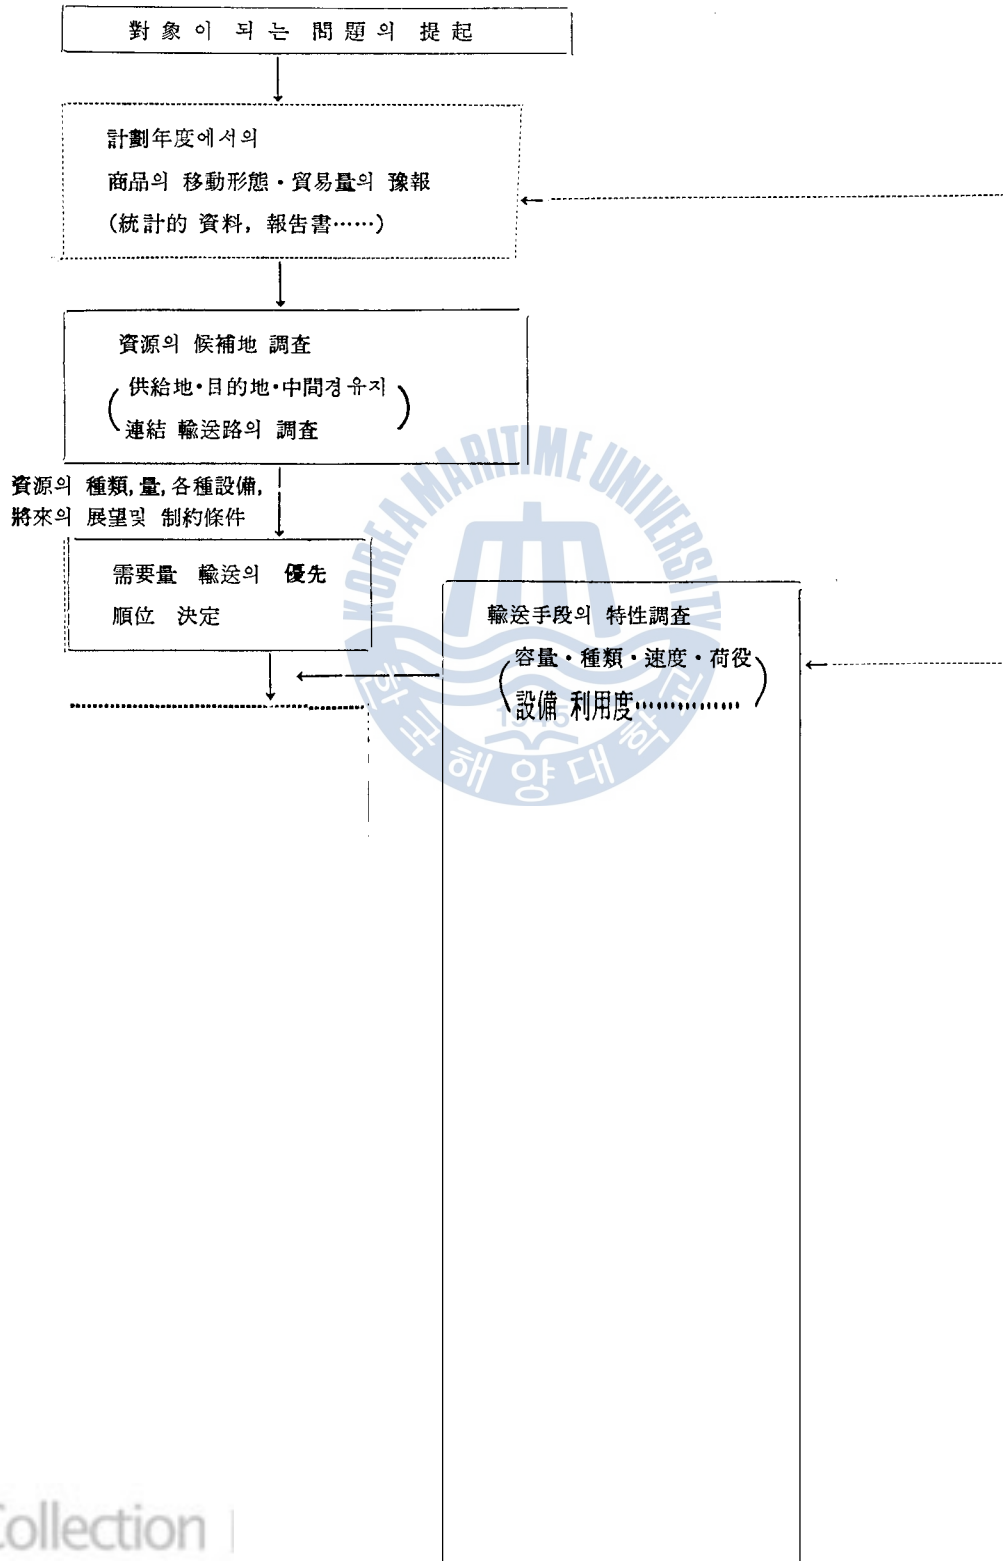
對象이 되는 問題의 提起

計劃年度에서의
商品의 移動形態 · 貿易量의 豫報
(統計的 資料, 報告書……)

資源의 候補地 調査
(供給地·目的地·中間경유지
連結 輸送路의 調査)

資源의 種類, 量, 各種設備,
將來의 展望및 制約條件

需要量 輸送의 優先
順位 決定

輸送手段의 特性調査
(容量 · 種類 · 速度 · 荷役
設備 利用度……………)

KOREA MARITIME UNIVERSITY
한국해양대학교

Collection